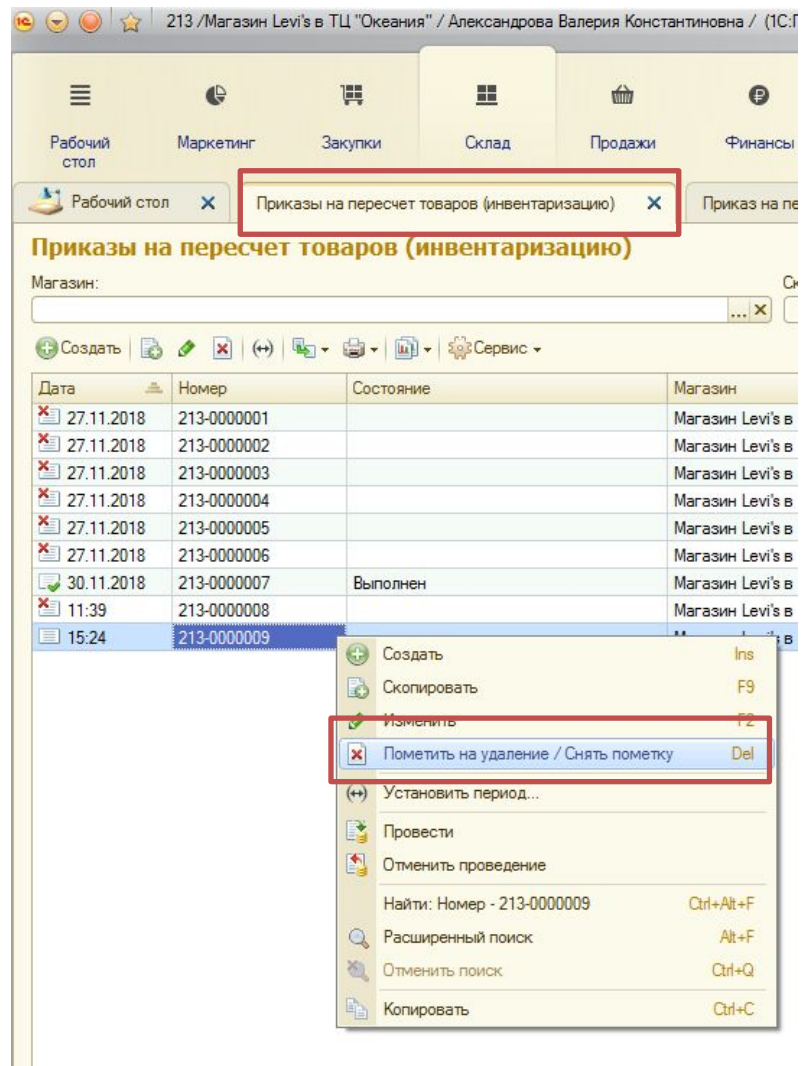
213 /Магазин Levi's в ТЦ "Океания" / Александрова Валерия Константиновна / (1С:П

Рабочий стол
Маркетинг
Закупки
Склад
Продажи
Финансы

Рабочий стол
Приказы на пересчет товаров (инвентаризацию)
Приказ на пе

Приказы на пересчет товаров (инвентаризацию)

Магазин:
Ск

Создать
Сервис

| Дата | Номер | Состояние | Магазин |
|---|---|---|---|
| 27.11.2018 | 213-0000001 | | Магазин Levi's в |
| 27.11.2018 | 213-0000002 | | Магазин Levi's в |
| 27.11.2018 | 213-0000003 | | Магазин Levi's в |
| 27.11.2018 | 213-0000004 | | Магазин Levi's в |
| 27.11.2018 | 213-0000005 | | Магазин Levi's в |
| 27.11.2018 | 213-0000006 | | Магазин Levi's в |
| 30.11.2018 | 213-0000007 | Выполнен | Магазин Levi's в |
| 11:39 | 213-0000008 | | Магазин Levi's в |
| 15:24 | 213-0000009 | | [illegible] в |

Создать Ins
Скопировать F9
Изменить F2
Пометить на удаление / Снять пометку Del
Установить период...
Провести
Отменить проведение
Найти: Номер - 213-0000009 Ctrl+Alt+F
Расширенный поиск Alt+F
Отменить поиск Ctrl+Q
Копировать Ctrl+C